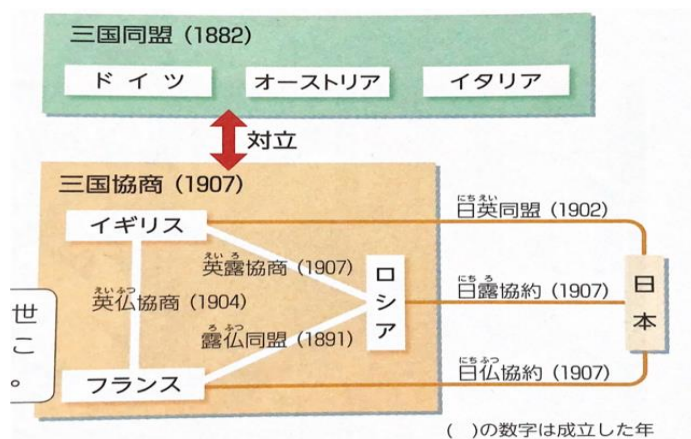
三国同盟（1882）

ドイツ

オーストリア

イタリア

対立

三国協商（1907）

イギリス

えいろ
英露協商（1907）

ロシア

えいふつ
英仏協商（1904）

ろふつ
露仏同盟（1891）

フランス

にちえい
日英同盟（1902）

にちろ
日露協約（1907）

にちふつ
日仏協約（1907）

日本

せこ。

（　）の数字は成立した年